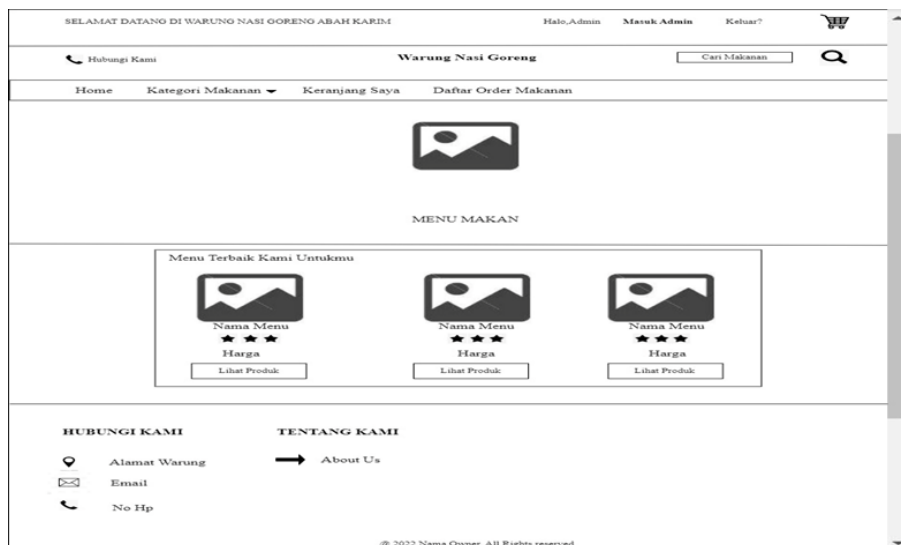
SELAMAT DATANG DI WARUNG NASI GORENG ABAH KARIM

Halo,Admin Masuk Admin Keluar?

Hubungi Kami

Warung Nasi Goreng

Cari Makanan

Home Kategori Makanan Keranjang Saya Daftar Order Makanan

MENU MAKAN

Menu Terbaik Kami Untukmu

Nama Menu
Harga
Lihat Produk

Nama Menu
Harga
Lihat Produk

Nama Menu
Harga
Lihat Produk

HUBUNGI KAMI

Alamat Warung

Email

No Hp

TENTANG KAMI

About Us

© 2022 Nama Owner. All Rights reserved